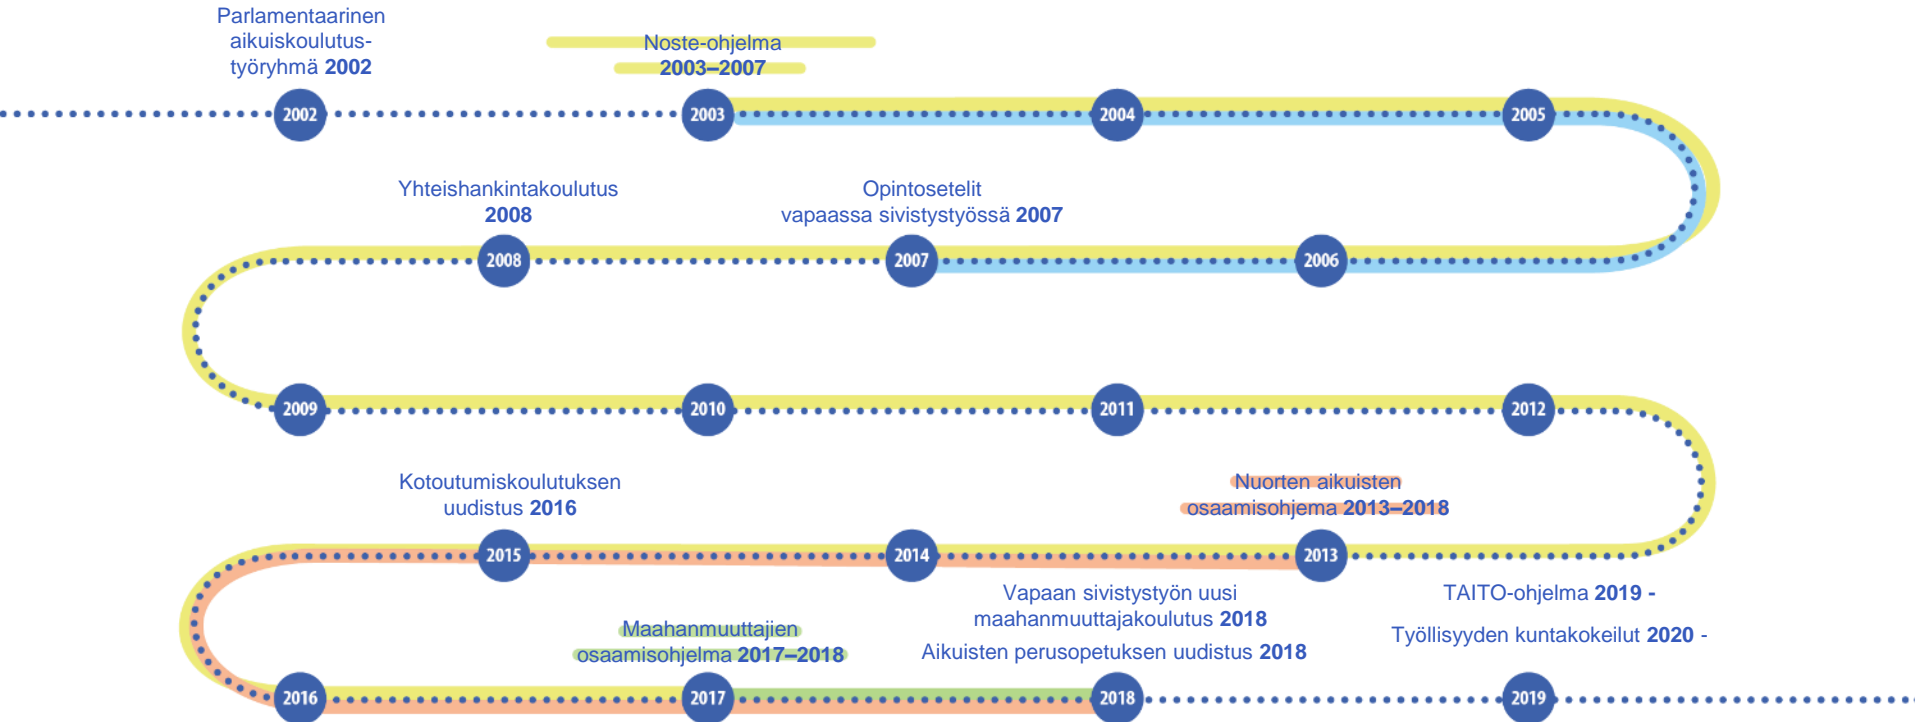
Parlamentaarinen aikuiskoulutus-työryhmä 2002

Noste-ohjelma 2003–2007

2002
2003
2004
2005

Yhteishankintakoulutus 2008

Opintosetelit vapaassa sivistystyössä 2007

2008
2007
2006

2009
2010
2011
2012

Kotoutumiskoulutuksen uudistus 2016

Nuorten aikuisten osaamisohjema 2013–2018

2015
2014
2013

Vapaan sivistystyön uusi maahanmuuttajakoulutus 2018

TAITO-ohjelma 2019 -

Työllisyyden kuntakokeilut 2020 -

Maahanmuuttajien osaamisohjelma 2017–2018

Aikuisten perusopetuksen uudistus 2018

2016
2017
2018
2019